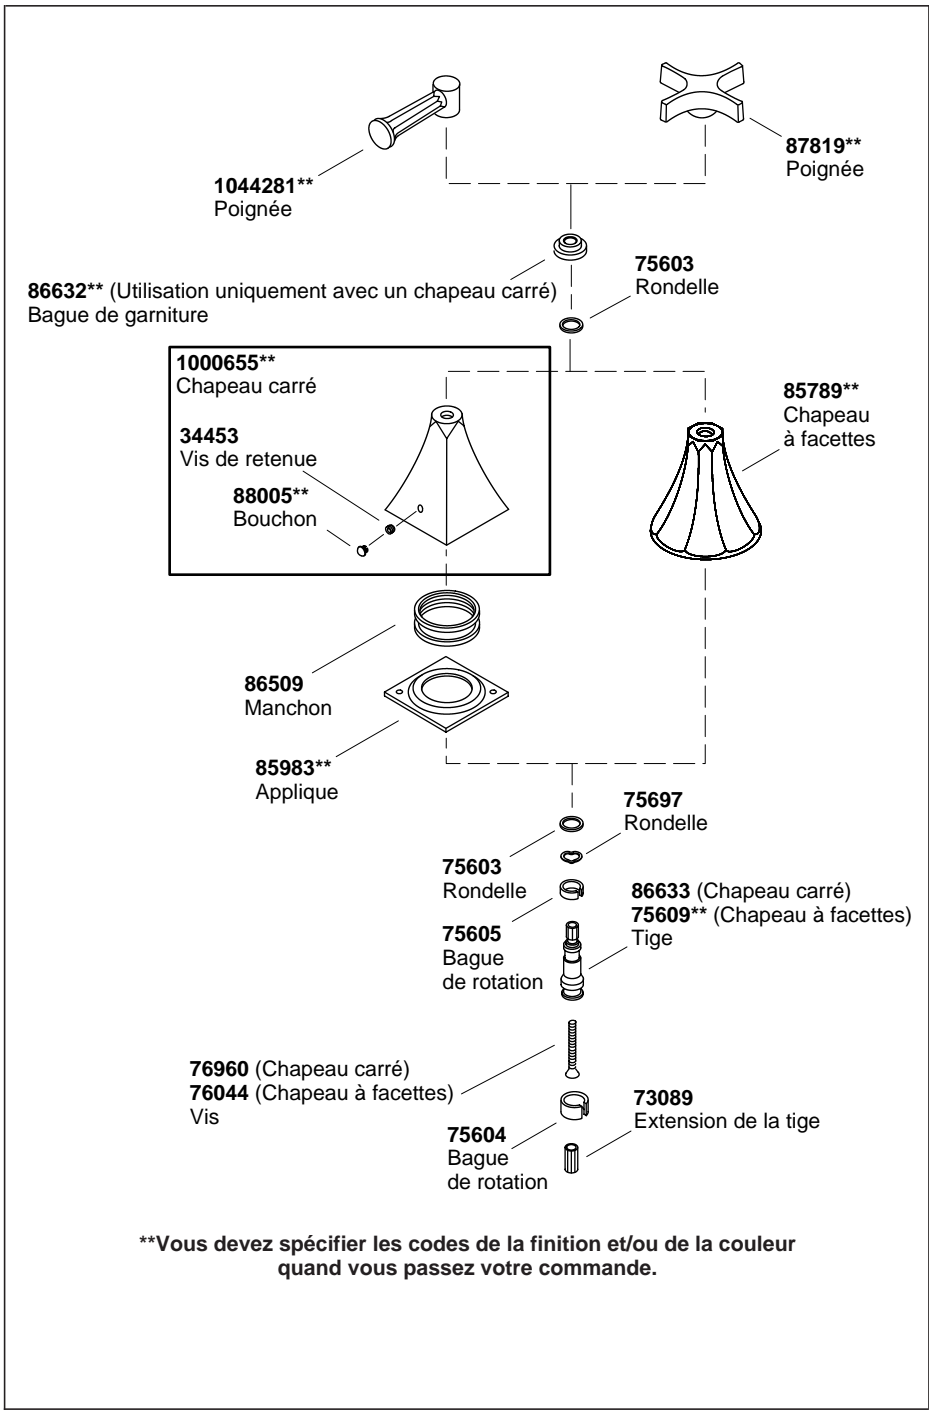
**87819****
Poignée

**1044281****
Poignée

**75603**
Rondelle

**86632**** (Utilisation uniquement avec un chapeau carré)
Bague de garniture

**1000655****
Chapeau carré

**34453**
Vis de retenue

**88005****
Bouchon

**85789****
Chapeau
à facettes

**86509**
Manchon

**85983****
Applique

**75697**
Rondelle

**75603**
Rondelle

**86633** (Chapeau carré)
**75609**** (Chapeau à facettes)
Tige

**75605**
Bague
de rotation

**76960** (Chapeau carré)
**76044** (Chapeau à facettes)
Vis

**73089**
Extension de la tige

**75604**
Bague
de rotation

****Vous devez spécifier les codes de la finition et/ou de la couleur quand vous passez votre commande.**